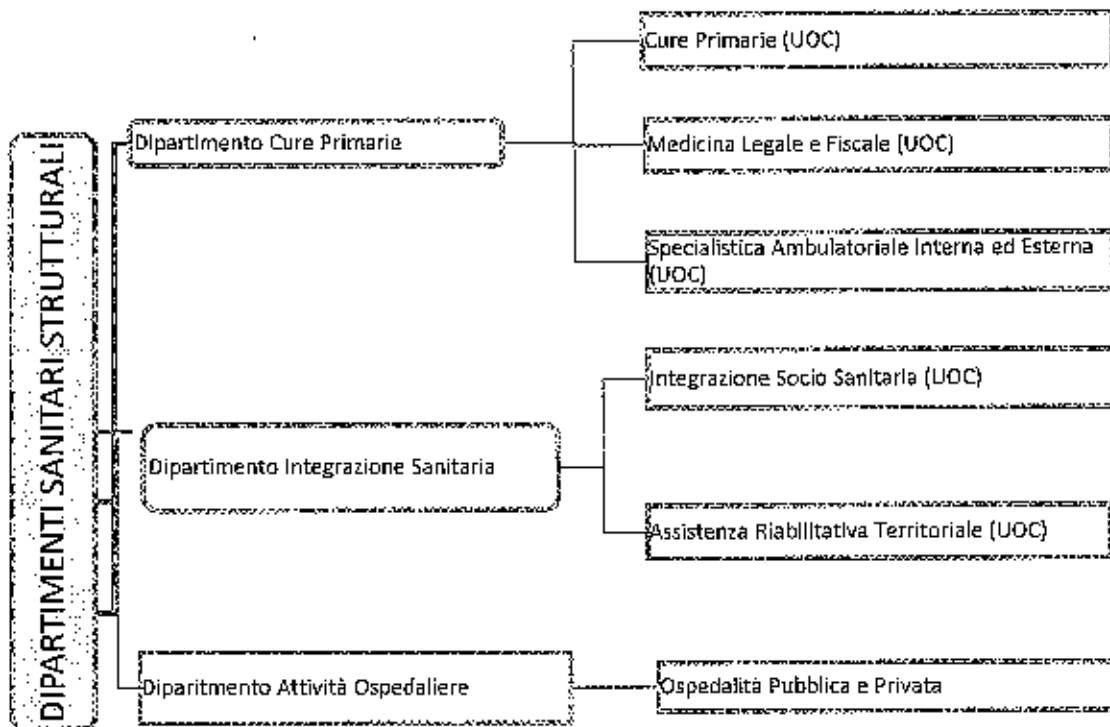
DIPARTIMENTI SANITARI STRUTTURALI

Dipartimento Cure Primarie

Cure Primarie (UOC)

Medicina Legale e Fiscale (UOC)

Specialistica Ambulatoriale Interna ed Esterna (UOC)

Dipartimento Integrazione Sanitaria

Integrazione Socio Sanitaria (UOC)

Assistenza Riabilitativa Territoriale (UOC)

Dipartimento Attività Ospedaliere

Ospedalità Pubblica e Privata